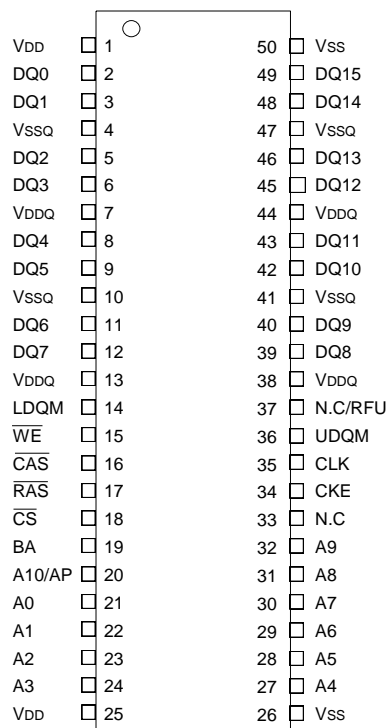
VDD 1
DQ0 2
DQ1 3
VSSQ 4
DQ2 5
DQ3 6
VDDQ 7
DQ4 8
DQ5 9
VSSQ 10
DQ6 11
DQ7 12
VDDQ 13
LDQM 14
$\overline{WE}$ 15
$\overline{CAS}$ 16
$\overline{RAS}$ 17
$\overline{CS}$ 18
BA 19
A10/AP 20
A0 21
A1 22
A2 23
A3 24
VDD 25

50 VSS
49 DQ15
48 DQ14
47 VSSQ
46 DQ13
45 DQ12
44 VDDQ
43 DQ11
42 DQ10
41 VSSQ
40 DQ9
39 DQ8
38 VDDQ
37 N.C/RFU
36 UDQM
35 CLK
34 CKE
33 N.C
32 A9
31 A8
30 A7
29 A6
28 A5
27 A4
26 VSS